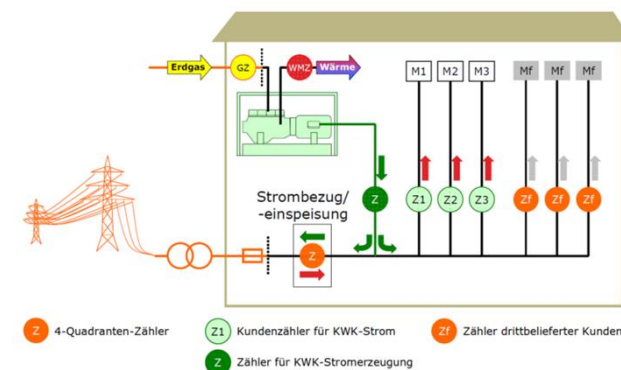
Erdgas
GZ
WM2
Wärme
M1
M2
M3
Mf
Mf
Mf
Strombezug/ -einspeisung
Z
Z1
Z2
Z3
Zf
Zf
Zf
Z

Z 4-Quadranten-Zähler
Z1 Kundenzähler für KWK-Strom
Zf Zähler drittbelieferter Kunden
Z Zähler für KWK-Stromerzeugung